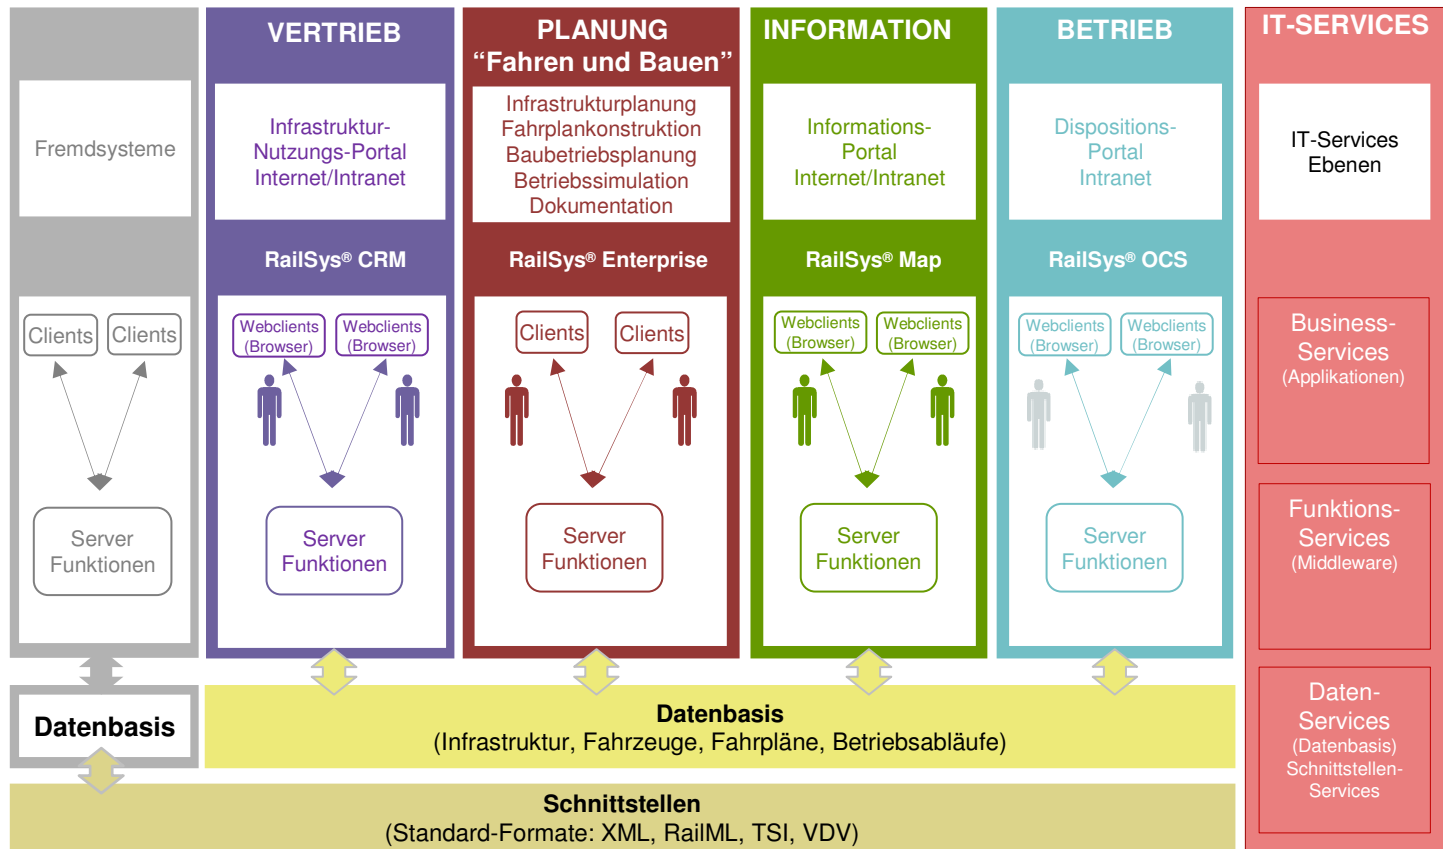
Fremdsysteme

Clients Clients

Server Funktionen

VERTRIEB

Infrastruktur-Nutzungs-Portal Internet/Intranet

RailSys® CRM

Webclients (Browser) Webclients (Browser)

Server Funktionen

PLANUNG
“Fahren und Bauen”

Infrastrukturplanung
Fahrplankonstruktion
Baubetriebsplanung
Betriebssimulation
Dokumentation

RailSys® Enterprise

Clients Clients

Server Funktionen

INFORMATION

Informations-Portal Internet/Intranet

RailSys® Map

Webclients (Browser) Webclients (Browser)

Server Funktionen

BETRIEB

Dispositions-Portal Intranet

RailSys® OCS

Webclients (Browser) Webclients (Browser)

Server Funktionen

IT-SERVICES

IT-Services Ebenen

Business-Services (Applikationen)

Funktions-Services (Middleware)

Daten-Services (Datenbasis) Schnittstellen-Services

Datenbasis

Datenbasis
(Infrastruktur, Fahrzeuge, Fahrpläne, Betriebsabläufe)

Schnittstellen
(Standard-Formate: XML, RailML, TSI, VDV)